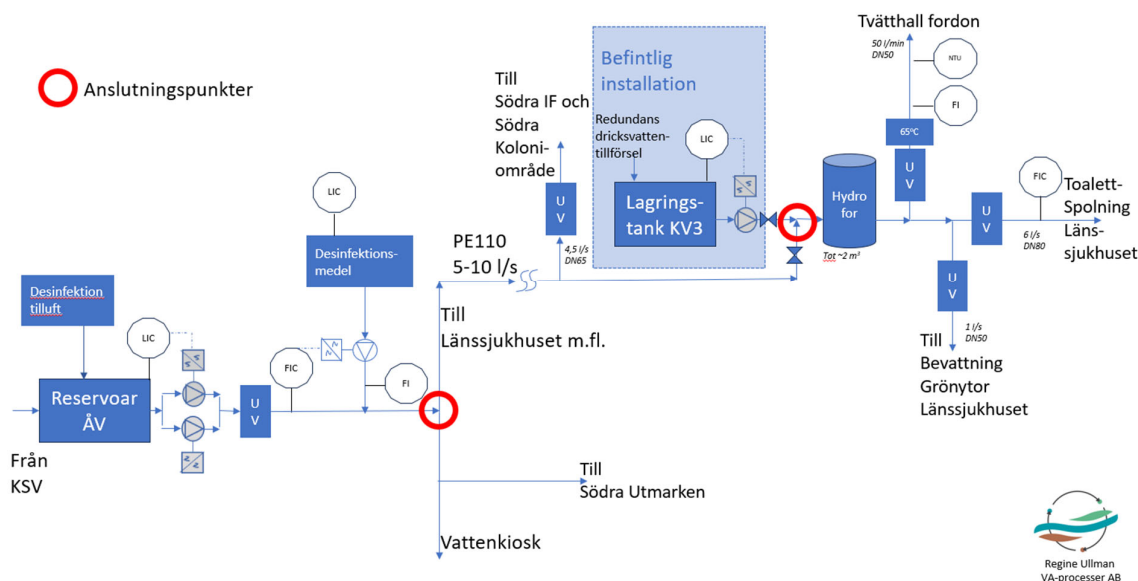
Anslutningspunkter

Desinfektion tilluft

Reservoar ÅV

Från KSV

LIC

FIC

U V

Desinfektionsmedel

LIC

FI

PE110 5-10 l/s

Till Länssjukhuset m.fl.

Till Södra Utmarken

Vattenkiosk

Till Södra IF och Södra Koloniområde

U V

4,5 l/s DN65

Befintlig installation

Redundans dricksvattentillförsel

LIC

Lagringstank KV3

Hydro for

Tot ~2 m³

Tvätthall fordon

50 l/min DN50

NTU

FI

65°C

U V

U V

FIC

6 l/s DN80

Toalett-Spolning Länssjukhuset

U V

1 l/s DN50

Till Bevattning Grönytor Länssjukhuset

Regine Ullman VA-processer AB